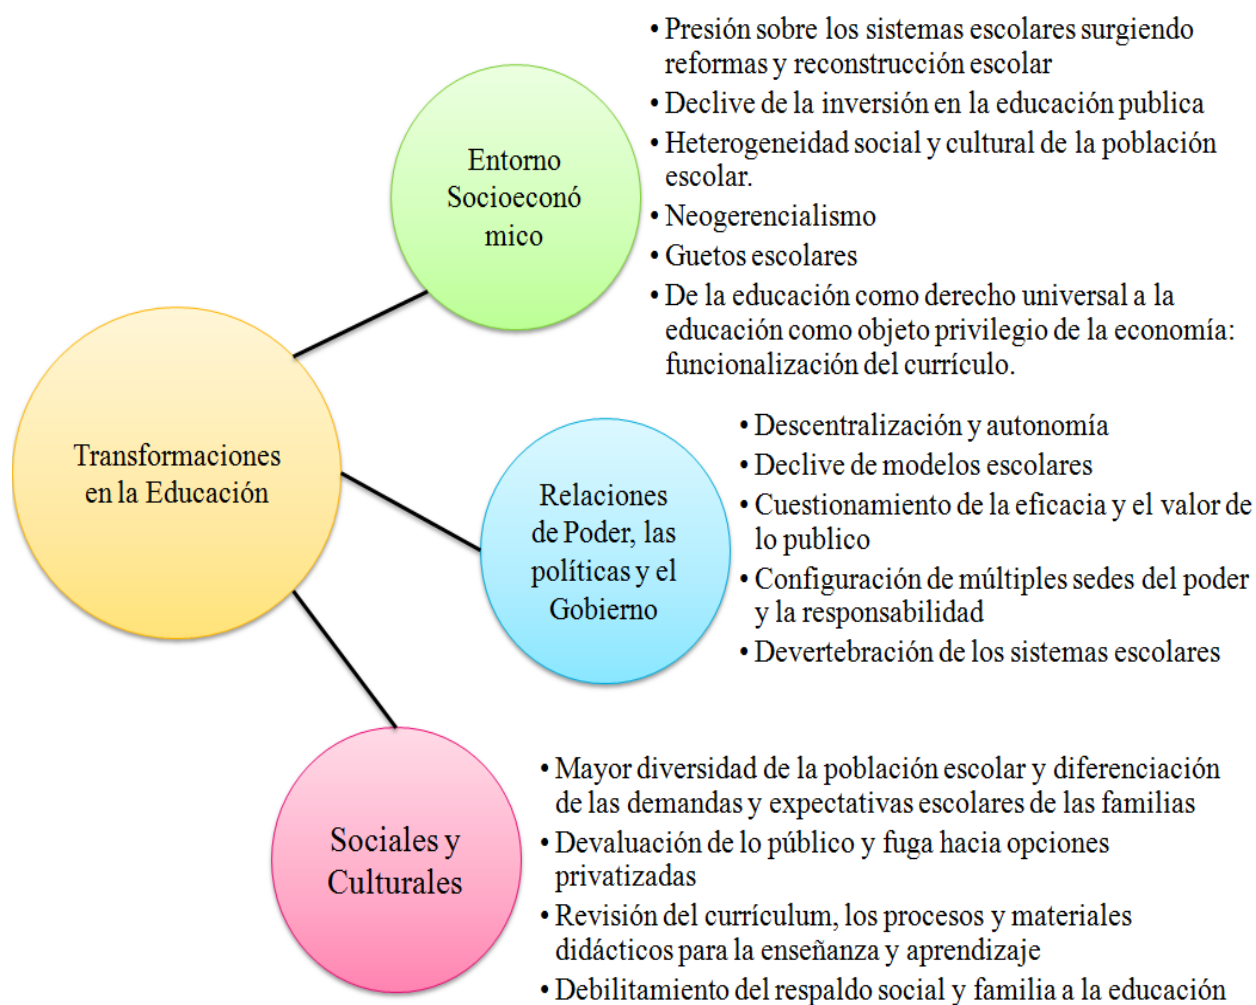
Transformaciones en la Educación

Entorno Socioeconó mico

• Presión sobre los sistemas escolares surgiendo reformas y reconstrucción escolar
• Declive de la inversión en la educación publica
• Heterogeneidad social y cultural de la población escolar.
• Neogerencialismo
• Guetos escolares
• De la educación como derecho universal a la educación como objeto privilegio de la economía: funcionalización del currículo.

Relaciones de Poder, las políticas y el Gobierno

• Descentralización y autonomía
• Declive de modelos escolares
• Cuestionamiento de la eficacia y el valor de lo publico
• Configuración de múltiples sedes del poder y la responsabilidad
• Devertebración de los sistemas escolares

Sociales y Culturales

• Mayor diversidad de la población escolar y diferenciación de las demandas y expectativas escolares de las familias
• Devaluación de lo público y fuga hacia opciones privatizadas
• Revisión del currículum, los procesos y materiales didácticos para la enseñanza y aprendizaje
• Debilitamiento del respaldo social y familia a la educación